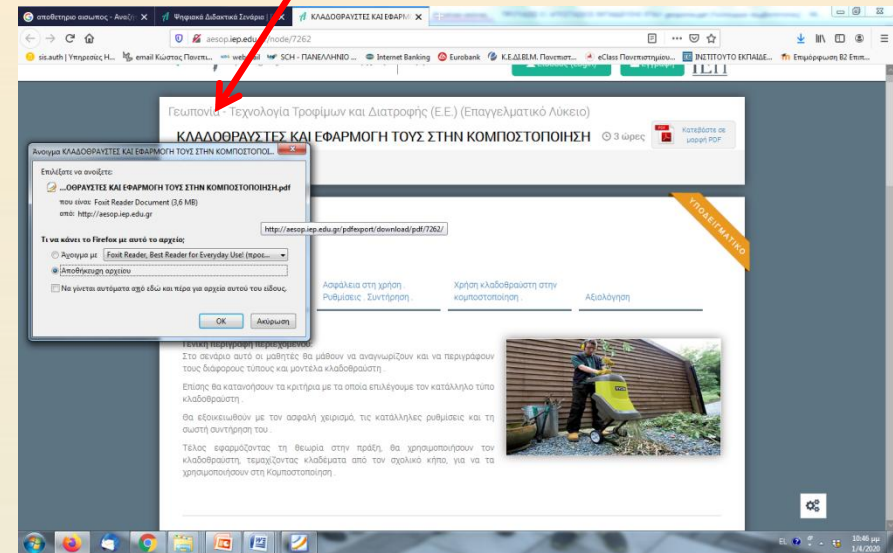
αποθετήριο αισωπος - Αναζή ×
Ψηφιακά Διδακτικά Σενάρια ×
ΚΛΑΔΟΘΡΑΥΣΤΕΣ ΚΑΙ ΕΦΑΡΜΟ ×

aesop.iep.edu.gr/node/7262

sis.auth | Υπηρεσίες Η... email Κώστας Πανεπι... webmail SCH - ΠΑΝΕΛΛΗΝΙΟ ... Internet Banking Eurobank Κ.Ε.ΔΙ.ΒΙ.Μ. Πανεπιστ... eClass Πανεπιστημίου... ΙΝΣΤΙΤΟΥΤΟ ΕΚΠΑΙΔΕ... Επιμόρφωση Β2 Επιπ...

ΙΕΠ

Γεωπονία - Τεχνολογία Τροφίμων και Διατροφής (Ε.Ε.) (Επαγγελματικό Λύκειο)

ΚΛΑΔΟΘΡΑΥΣΤΕΣ ΚΑΙ ΕΦΑΡΜΟΓΗ ΤΟΥΣ ΣΤΗΝ ΚΟΜΠΟΣΤΟΠΟΙΗΣΗ 3 ώρες

Κατεβάστε σε μορφή PDF

ΥΠΟΔΕΙΓΜΑΤΙΚΟ

Άνοιγμα ΚΛΑΔΟΘΡΑΥΣΤΕΣ ΚΑΙ ΕΦΑΡΜΟΓΗ ΤΟΥΣ ΣΤΗΝ ΚΟΜΠΟΣΤΟΠΟΙ...

Επιλέξατε να ανοίξετε:

...ΟΘΡΑΥΣΤΕΣ ΚΑΙ ΕΦΑΡΜΟΓΗ ΤΟΥΣ ΣΤΗΝ ΚΟΜΠΟΣΤΟΠΟΙΗΣΗ.pdf

που είναι: Foxit Reader Document (3,6 MB)
από: http://aesop.iep.edu.gr

Τι να κάνει το Firefox με αυτό το αρχείο;

Άνοιγμα με Foxit Reader, Best Reader for Everyday Use! (προε...

Αποθήκευση αρχείου

Να γίνεται αυτόματα από εδώ και πέρα για αρχεία αυτού του είδους.

OK Ακύρωση

http://aesop.iep.edu.gr/pdfexport/download/pdf/7262/

Ασφάλεια στη χρήση . Ρυθμίσεις . Συντήρηση .

Χρήση κλαδοθραυστών στην κομποστοποίηση .

Αξιολόγηση

Γενική περιγραφή περιεχομένου:

Στο σενάριο αυτό οι μαθητές θα μάθουν να αναγνωρίζουν και να περιγράφουν τους διάφορους τύπους και μοντέλα κλαδοθραυστών .

Επίσης θα κατανοήσουν τα κριτήρια με τα οποία επιλέγουμε τον κατάλληλο τύπο κλαδοθραυστή .

Θα εξοικειωθούν με τον ασφαλή χειρισμό, τις κατάλληλες ρυθμίσεις και τη σωστή συντήρηση του .

Τέλος εφαρμόζοντας τη θεωρία στην πράξη, θα χρησιμοποιήσουν τον κλαδοθραυστη, τεμαχίζοντας κλαδέματα από τον σχολικό κήπο, για να τα χρησιμοποιήσουν στη Κομποστοποίηση .

EL 10:46 μμ 1/4/2020